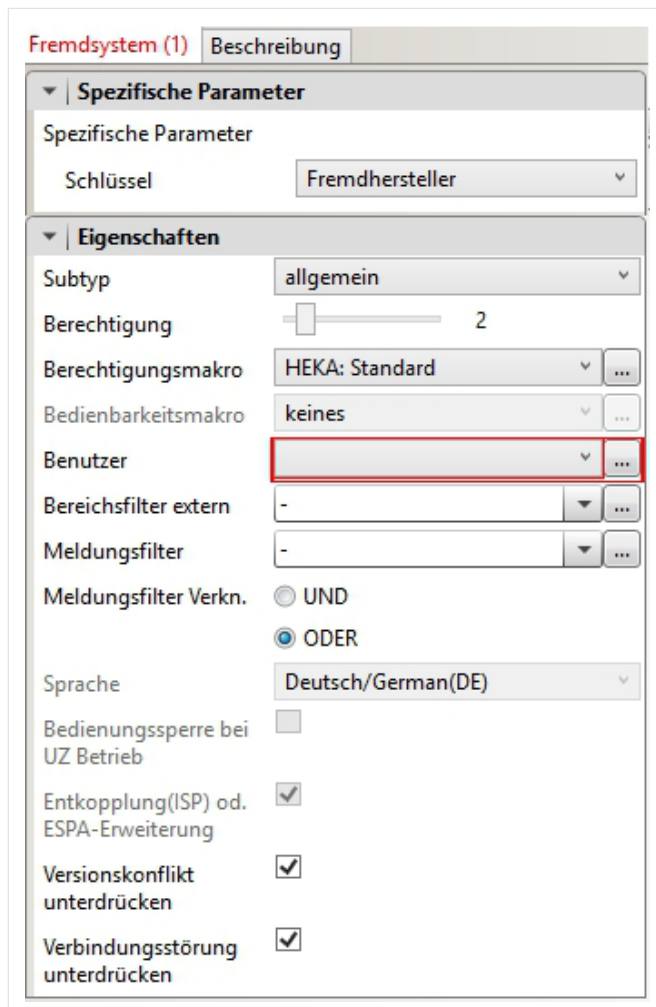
Fremdsystem (1) Beschreibung

Spezifische Parameter

Spezifische Parameter

Schlüssel | Fremdhersteller

Eigenschaften

Subtyp | allgemein

Berechtigung | 2

Berechtigungsmakro | HEKA: Standard ...

Bedienbarkeitsmakro | keines ...

Benutzer | ...

Bereichsfilter extern | - ...

Meldungsfilter | - ...

Meldungsfilter Verkn. | UND

ODER

Sprache | Deutsch/German(DE)

Bedienungssperre bei UZ Betrieb

Entkopplung(ISP) od. ESPA-Erweiterung

Versionskonflikt unterdrücken

Verbindungsstörung unterdrücken